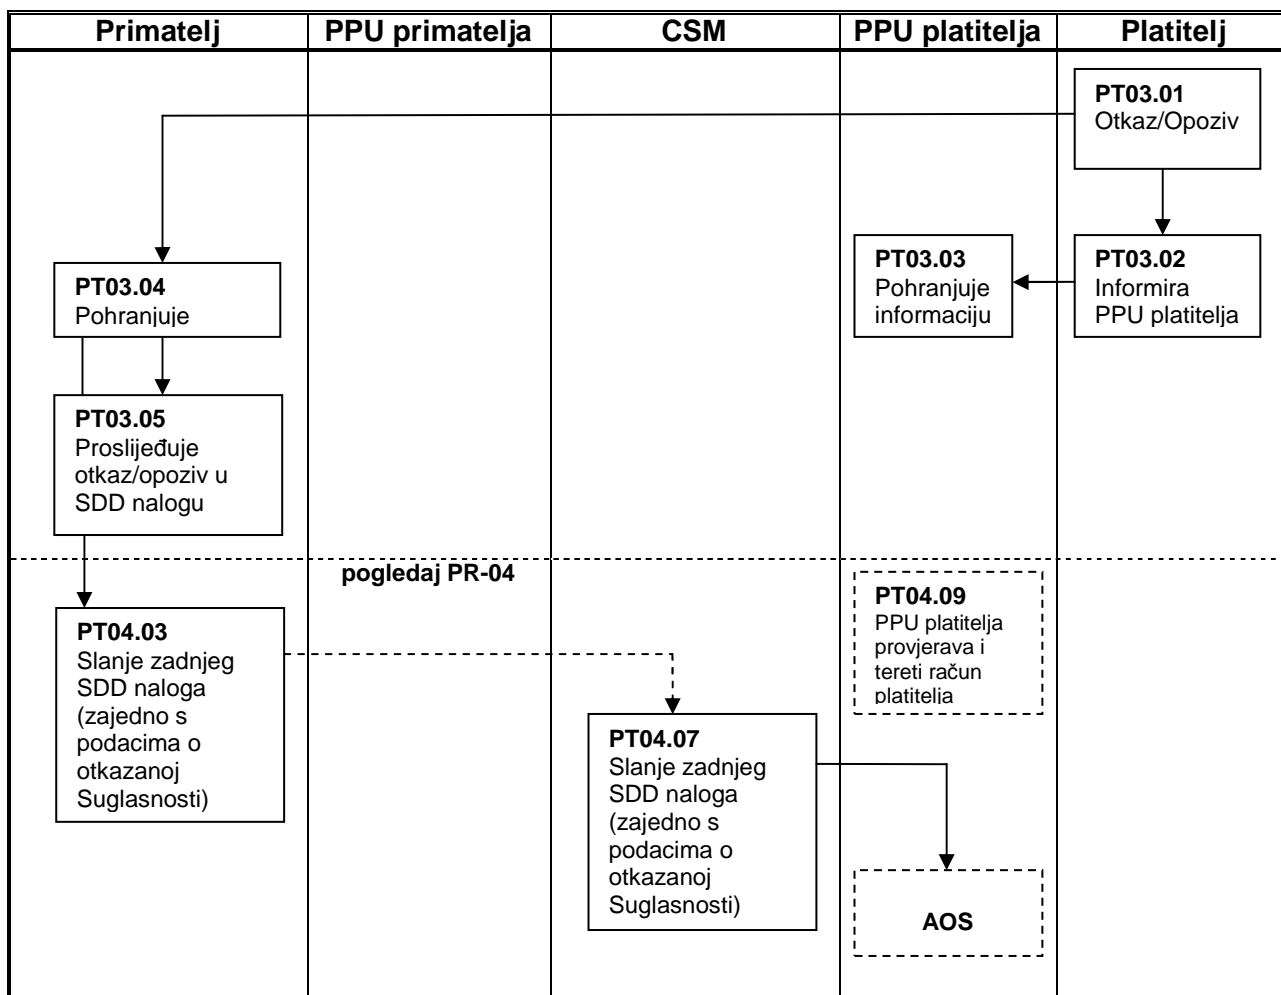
| Primatelj | PPU primatelja | CSM | PPU platitelja | Platitelj |
|---|---|---|---|---|

**PT03.01**
Otkaz/Opoziv

**PT03.04**
Pohranjuje

**PT03.03**
Pohranjuje informaciju

**PT03.02**
Informira PPU platitelja

**PT03.05**
Prosljeđuje otkaz/opoziv u SDD nalogu

pogledaj PR-04

**PT04.03**
Slanje zadnjeg SDD naloga (zajedno s podacima o otkazanoj Suglasnosti)

**PT04.09**
PPU platitelja provjerava i tereti račun platitelja

**PT04.07**
Slanje zadnjeg SDD naloga (zajedno s podacima o otkazanoj Suglasnosti)

**AOS**